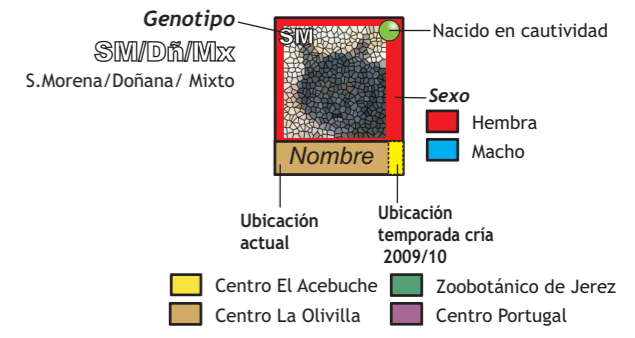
Genotipo

SM/Dñ/Mx

S.Morena/Doñana/ Mixto

SM

Nacido en cautividad

Sexo

Hembra

Macho

Nombre

Ubicación actual

Ubicación temporada cría 2009/10

Centro El Acebuche

Zoobotánico de Jerez

Centro La Olivilla

Centro Portugal